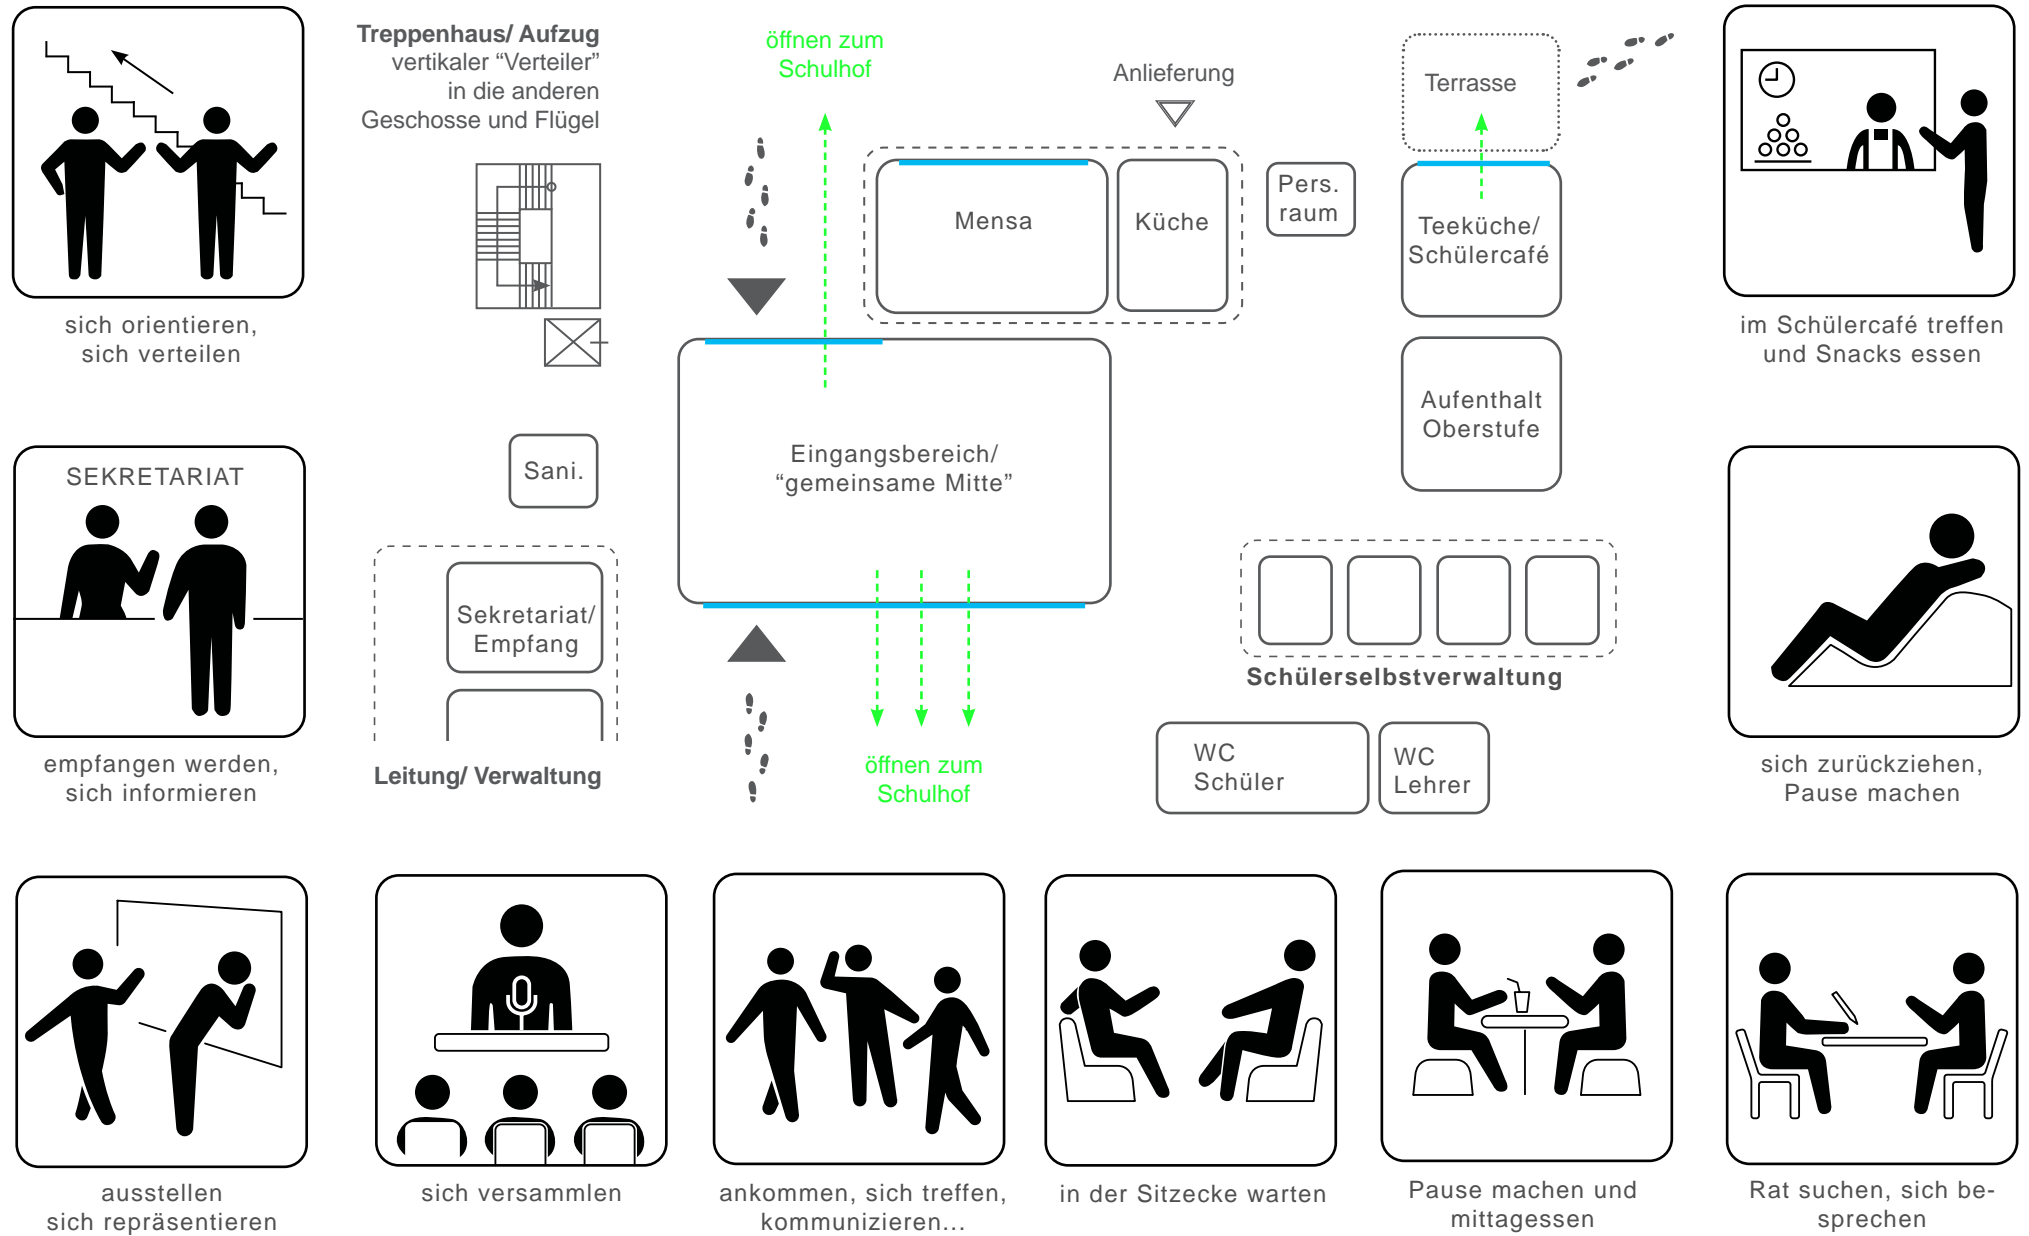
sich orientieren, sich verteilen

Treppenhaus/ Aufzug
vertikaler “Verteiler” in die anderen Geschosse und Flügel

öffnen zum Schulhof

Anlieferung

Terrasse

Mensa

Küche

Pers. raum

Teeküche/ Schülercafé

im Schülercafé treffen und Snacks essen

Eingangsbereich/ “gemeinsame Mitte”

Aufenthalt Oberstufe

SEKRETARIAT

Sani.

Sekretariat/ Empfang

Schülerselbstverwaltung

empfangen werden, sich informieren

Leitung/ Verwaltung

öffnen zum Schulhof

WC Schüler

WC Lehrer

sich zurückziehen, Pause machen

ausstellen sich repräsentieren

sich versammlen

ankommen, sich treffen, kommunizieren...

in der Sitzecke warten

Pause machen und mittagessen

Rat suchen, sich besprechen